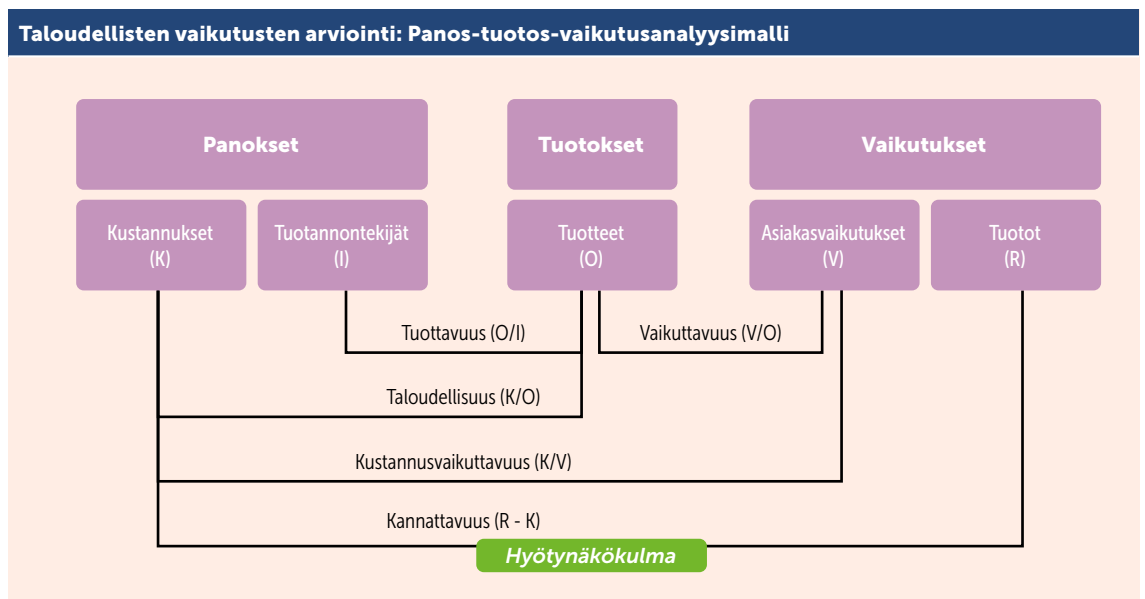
Taloudellisten vaikutusten arviointi: Panos-tuotos-vaikutusanalyysimalli

Panokset

Tuotokset

Vaikutukset

Kustannukset (K)

Tuotannontekijät (I)

Tuotteet (O)

Asiakasvaikutukset (V)

Tuotot (R)

Tuottavuus (O/I)

Vaikuttavuus (V/O)

Taloudellisuus (K/O)

Kustannusvaikuttavuus (K/V)

Kannattavuus (R - K)

Hyötynäkökulma